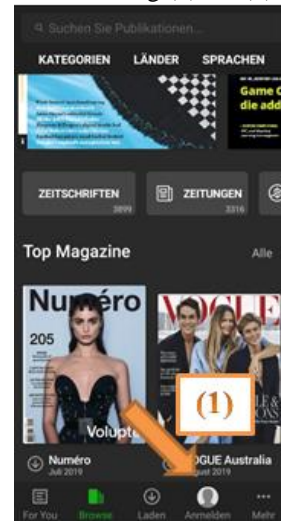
Suchen Sie Publikationen...

KATEGORIEN LÄNDER SPRACHEN

Game C die add

ZEITSCHRIFTEN 3899

ZEITUNGEN 2316

Top Magazine

Alle

Numéro

205

Volupt

VOGUE

(1)

Numéro Juli 2019

VOGUE Australia August 2019

For You Browse Laden Anmelden Mehr